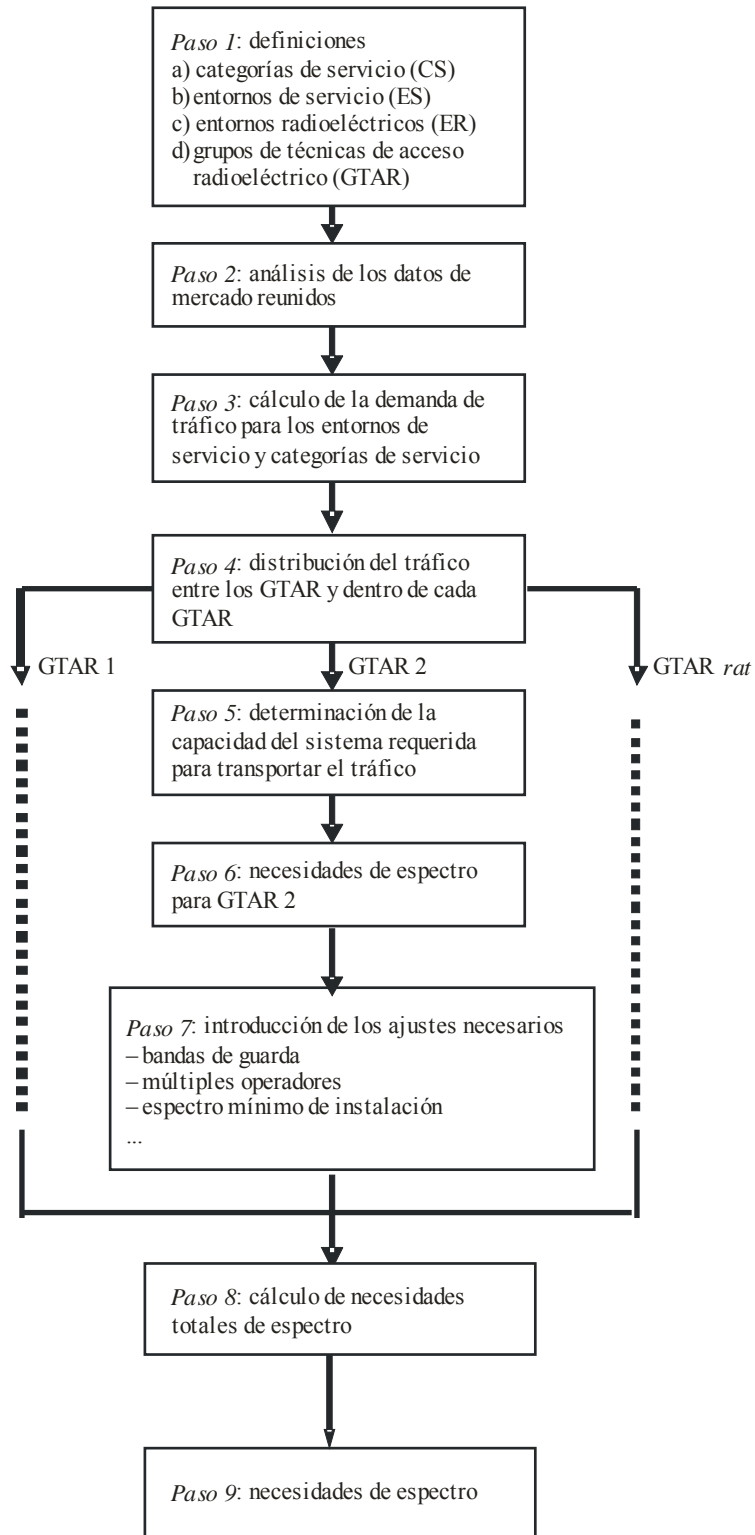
Paso 1: definiciones
a) categorías de servicio (CS)
b) entornos de servicio (ES)
c) entornos radioeléctricos (ER)
d) grupos de técnicas de acceso radioeléctrico (GTAR)

Paso 2: análisis de los datos de mercado reunidos

Paso 3: cálculo de la demanda de tráfico para los entornos de servicio y categorías de servicio

Paso 4: distribución del tráfico entre los GTAR y dentro de cada GTAR

GTAR 1

GTAR 2

GTAR rat

Paso 5: determinación de la capacidad del sistema requerida para transportar el tráfico

Paso 6: necesidades de espectro para GTAR 2

Paso 7: introducción de los ajustes necesarios
– bandas de guarda
– múltiples operadores
– espectro mínimo de instalación
...

Paso 8: cálculo de necesidades totales de espectro

Paso 9: necesidades de espectro